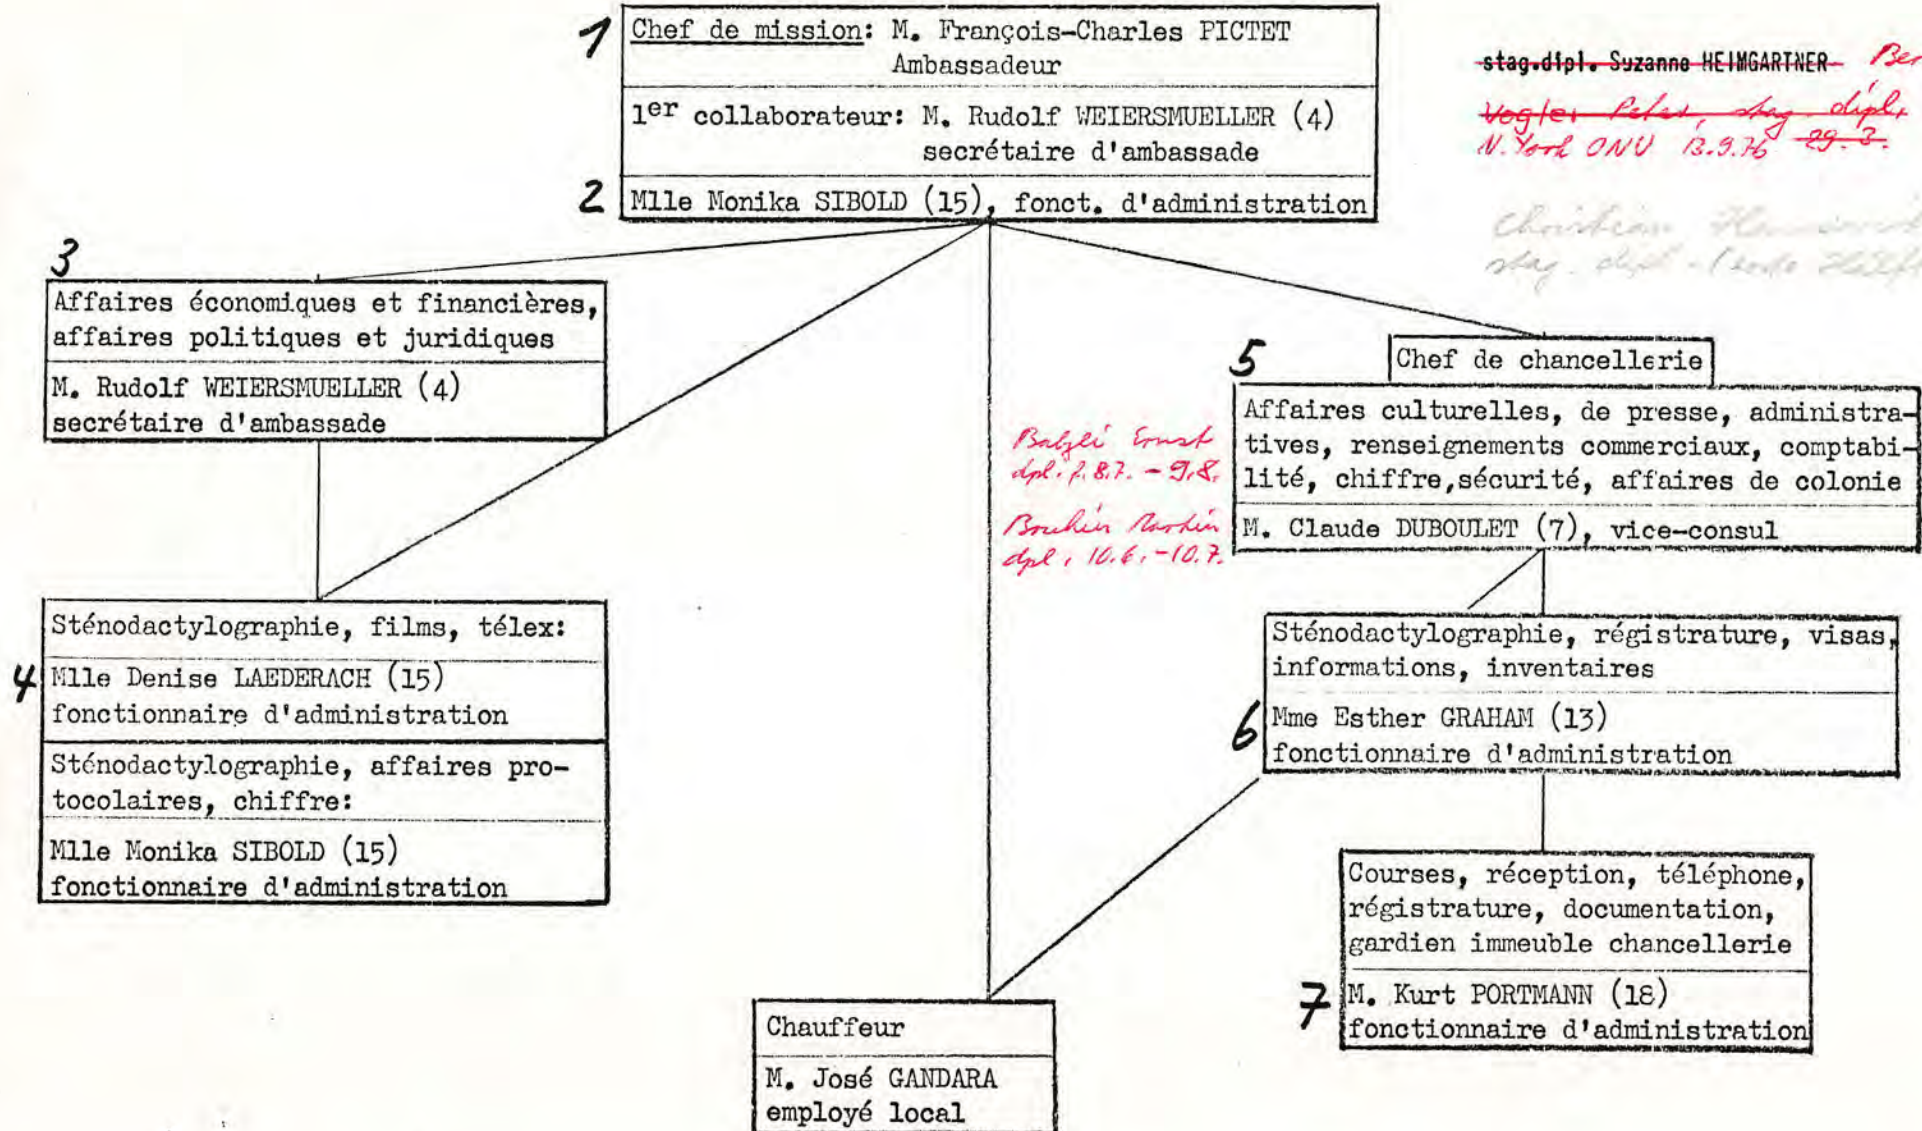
1 Chef de mission: M. François-Charles PICTET Ambassadeur

1$^{er}$ collaborateur: M. Rudolf WEIERSMUELLER (4) secrétaire d'ambassade

2 Mlle Monika SIBOLD (15), fonct. d'administration

stag.dipl. Suzanne HEIMGARTNER Ber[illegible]

Vogler Peter, stag. dipl. N. York ONU 13.9.76 29.3.

Christian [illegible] stag. dipl. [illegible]

3 Affaires économiques et financières, affaires politiques et juridiques

M. Rudolf WEIERSMUELLER (4) secrétaire d'ambassade

5 Chef de chancellerie

Affaires culturelles, de presse, administratives, renseignements commerciaux, comptabilité, chiffre,sécurité, affaires de colonie

M. Claude DUBOULET (7), vice-consul

Balzli Ernst dipl. 1.8.7. - 9.8.

Bouchin Rashin dipl. 10.6. - 10.7.

Sténodactylographie, films, télex:

4 Mlle Denise LAEDERACH (15) fonctionnaire d'administration

Sténodactylographie, affaires protocolaires, chiffre:

Mlle Monika SIBOLD (15) fonctionnaire d'administration

Sténodactylographie, régistrature, visas, informations, inventaires

6 Mme Esther GRAHAM (13) fonctionnaire d'administration

Courses, réception, téléphone, régistrature, documentation, gardien immeuble chancellerie

7 M. Kurt PORTMANN (18) fonctionnaire d'administration

Chauffeur

M. José GANDARA employé local